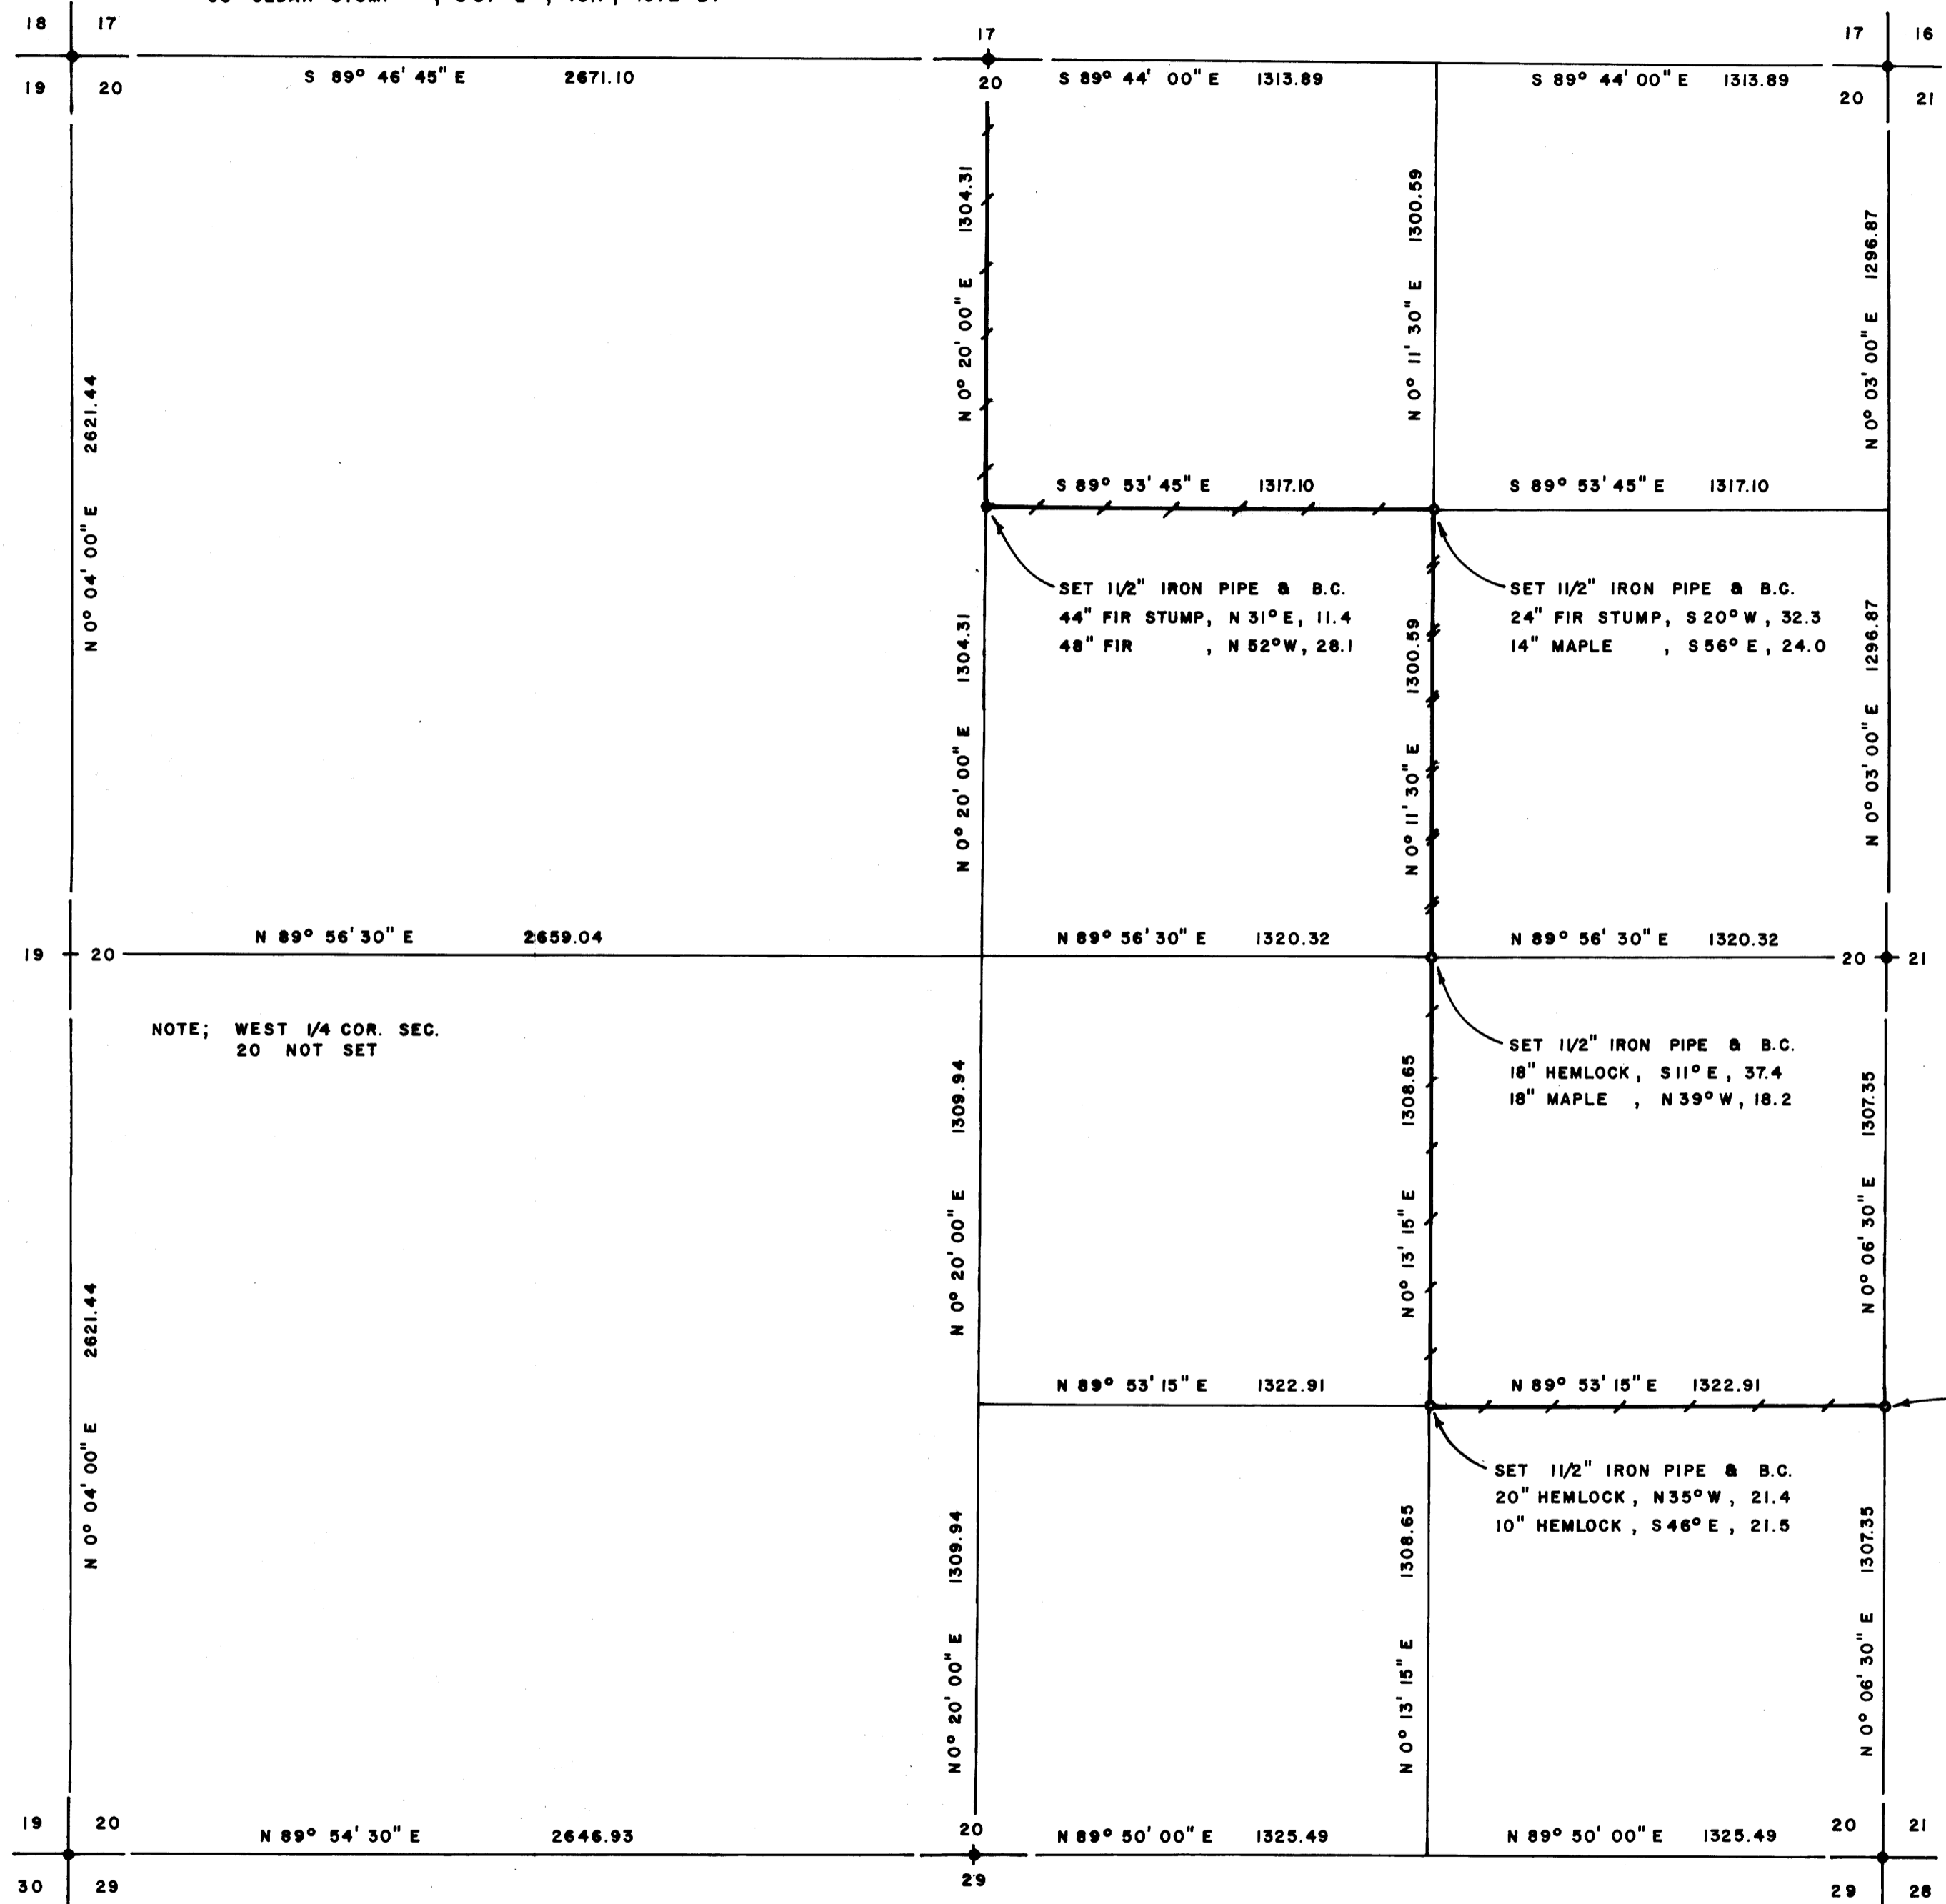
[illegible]

18 17
19 20

S 89° 46' 45" E 2671.10

17
20

S 89° 44' 00" E 1313.89

S 89° 44' 00" E 1313.89

17 16
20 21

N 0° 04' 00" E 2621.44

N 0° 20' 00" E 1304.31

N 0° 11' 30" E 1300.59

N 0° 03' 00" E 1296.87

S 89° 53' 45" E 1317.10

S 89° 53' 45" E 1317.10

SET 11/2" IRON PIPE & B.C.
44" FIR STUMP, N 31° E, 11.4
48" FIR , N 52° W, 28.1

SET 11/2" IRON PIPE & B.C.
24" FIR STUMP, S 20° W, 32.3
14" MAPLE , S 56° E, 24.0

N 0° 20' 00" E 1304.31

N 0° 11' 30" E 1300.59

N 0° 03' 00" E 1296.87

19 20

N 89° 56' 30" E 2659.04

N 89° 56' 30" E 1320.32

N 89° 56' 30" E 1320.32

20 21

NOTE; WEST 1/4 COR. SEC. 20 NOT SET

SET 11/2" IRON PIPE & B.C.
18" HEMLOCK, S 11° E, 37.4
18" MAPLE , N 39° W, 18.2

N 0° 04' 00" E 2621.44

N 0° 20' 00" E 1309.94

N 0° 13' 15" E 1308.65

N 0° 06' 30" E 1307.35

N 89° 53' 15" E 1322.91

N 89° 53' 15" E 1322.91

SET 11/2" IRON PIPE & B.C.
20" HEMLOCK, N 35° W, 21.4
10" HEMLOCK, S 46° E, 21.5

N 0° 20' 00" E 1309.94

N 0° 13' 15" E 1308.65

N 0° 06' 30" E 1307.35

19 20
30 29

N 89° 54' 30" E 2646.93

20
29

N 89° 50' 00" E 1325.49

N 89° 50' 00" E 1325.49

20 21
29 28